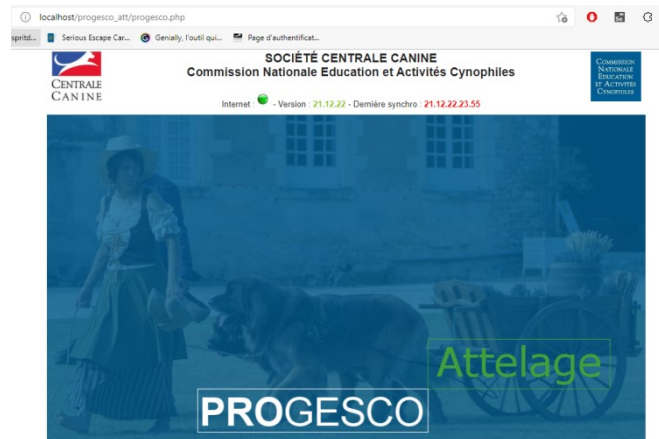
localhost/progesco_att/progesco.php

spritd... Serious Escape Car... Genially, l'outil qui... Page d'authentificat...

CENTRALE CANINE

SOCIÉTÉ CENTRALE CANINE
Commission Nationale Education et Activités Cynophiles

COMMISSION NATIONALE EDUCATION ET ACTIVITÉS CYNOPHILES

Internet - Version : 21.12.22 - Dernière synchro : 21.12.22.23.55

Attelage

PROGESCO